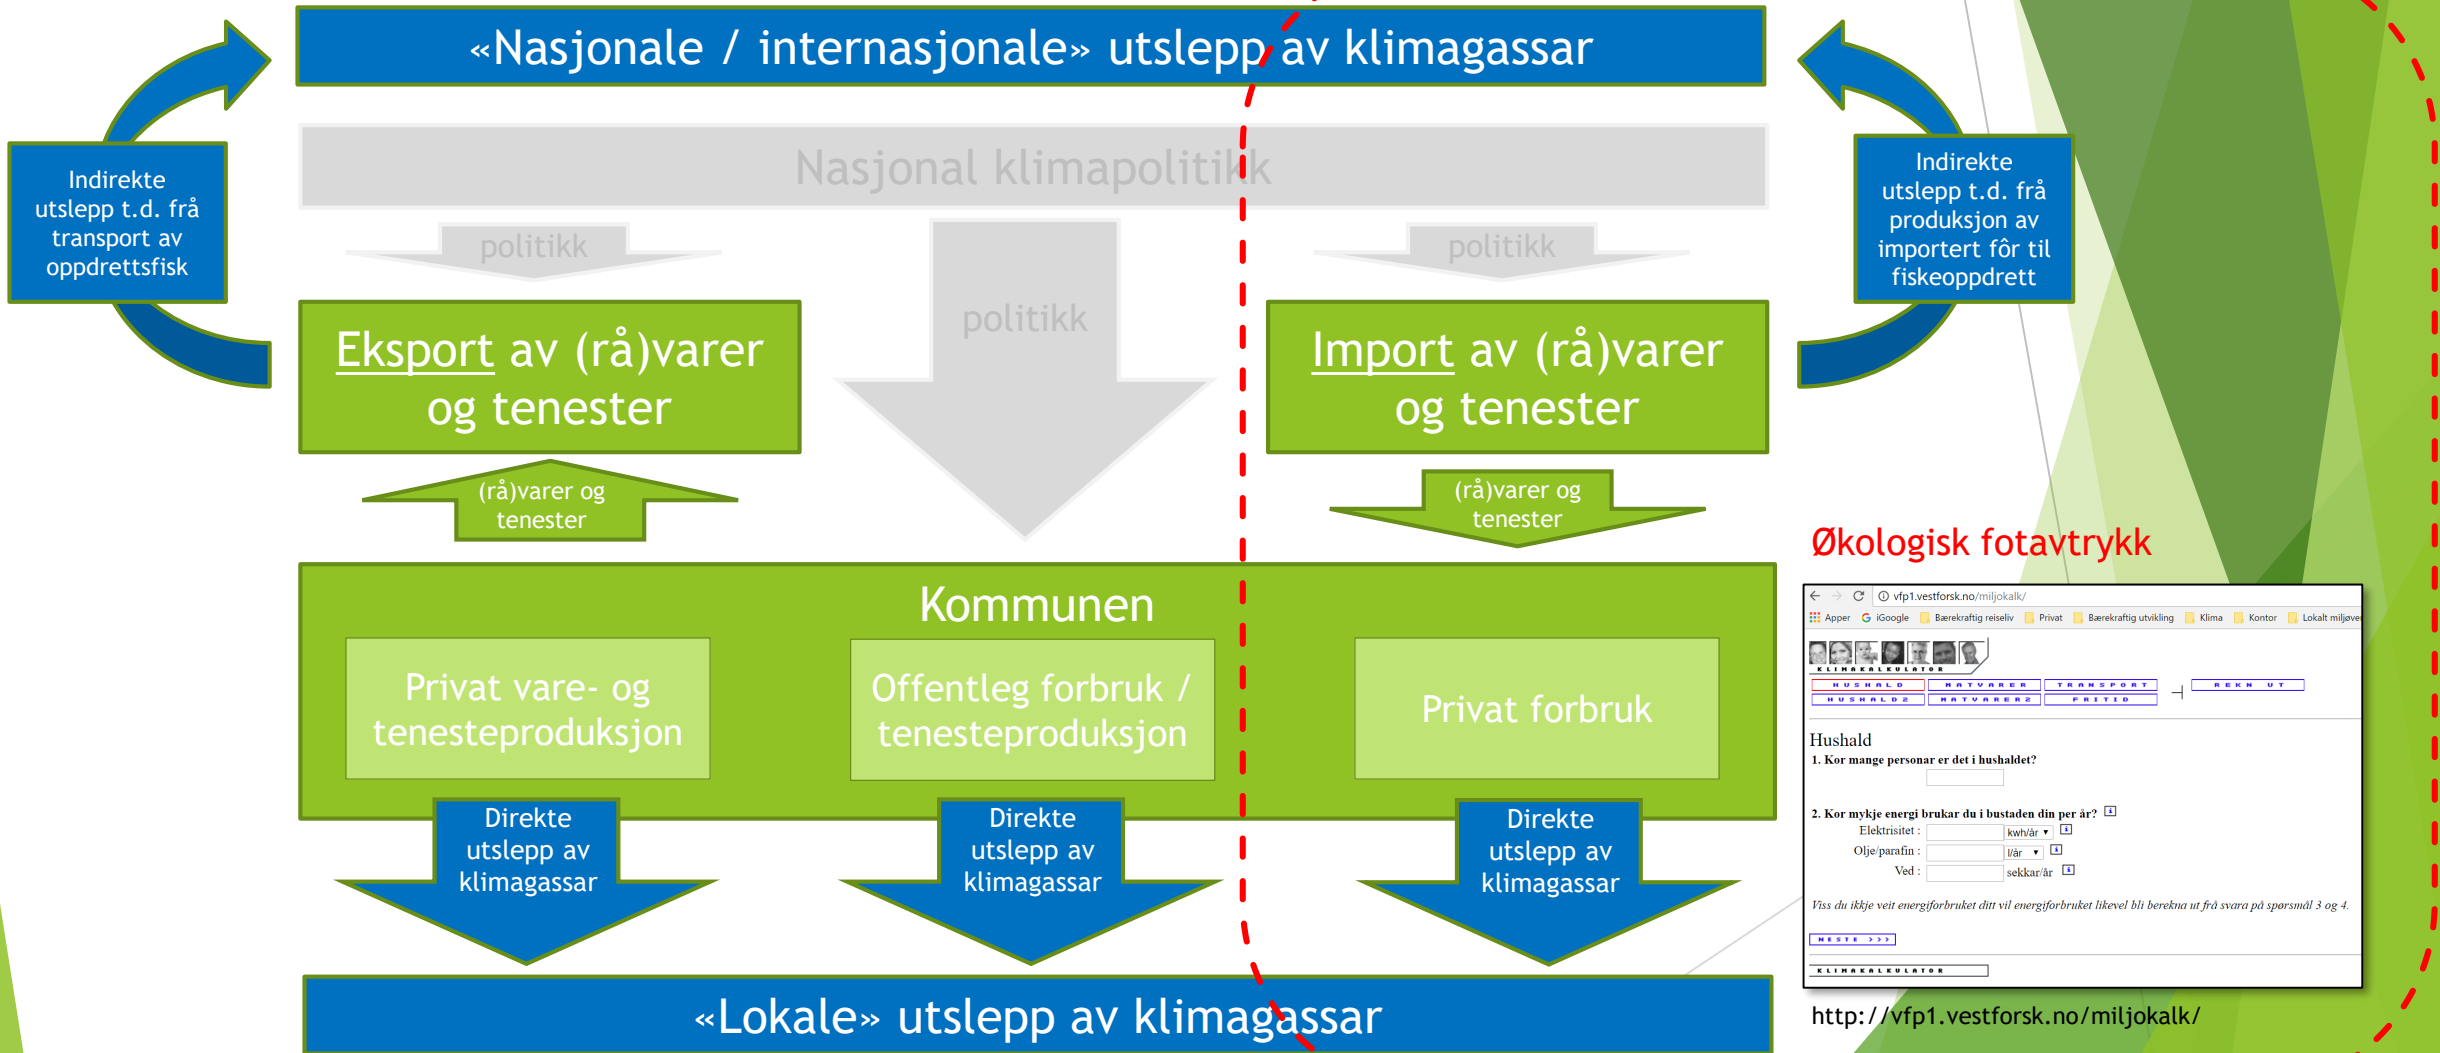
«Nasjonale / internasjonale» utslepp av klimagassar

Indirekte utslepp t.d. frå transport av oppdrettsfisk

Nasjonal klimapolitikk

politikk

politikk

politikk

Indirekte utslepp t.d. frå produksjon av importert fôr til fiskeoppdrett

Eksport av (rå)varer og tenester

Import av (rå)varer og tenester

(rå)varer og tenester

(rå)varer og tenester

Økologisk fotavtrykk

Kommunen

Privat vare- og tenesteproduksjon

Offentleg forbruk / tenesteproduksjon

Privat forbruk

Direkte utslepp av klimagassar

Direkte utslepp av klimagassar

Direkte utslepp av klimagassar

vfp1.vestforsk.no/miljokalk/

Apper iGoogle Bærekraftig reiseliv Privat Bærekraftig utvikling Klima Kontor Lokalt miljøve

KLIMAKALKULATOR

HUSHALD MATVARER TRANSPORT REKN UT
HUSHALD 2 MATVARER 2 FRITID

Hushald
1. Kor mange personar er det i hushaldet?

2. Kor mykje energi brukar du i bustaden din per år?
Elektrisitet : kwh/år
Olje/parafin : l/år
Ved : sekkar/år

Viss du ikkje veit energiforbruket ditt vil energiforbruket likevel bli berekna ut frå svara på spørsmål 3 og 4.

NESTE >>>

KLIMAKALKULATOR

http://vfp1.vestforsk.no/miljokalk/

«Lokale» utslepp av klimagassar